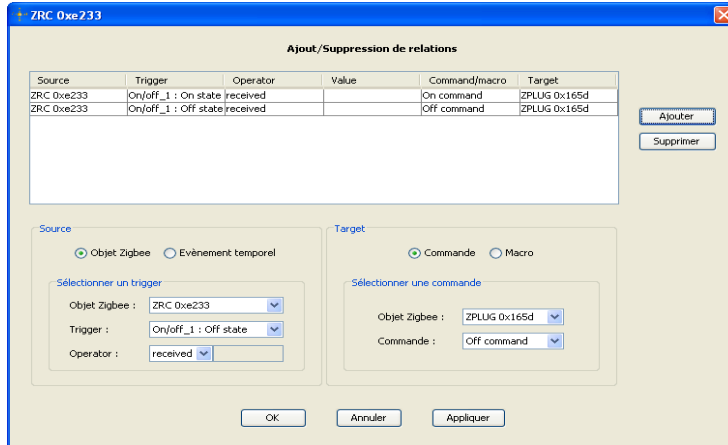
ZRC 0xe233

Ajout/Suppression de relations

| Source | Trigger | Operator | Value | Command/macro | Target |
|---|---|---|---|---|---|
| ZRC 0xe233 | On/off_1 : On state | received | | On command | ZPLUG 0x165d |
| ZRC 0xe233 | On/off_1 : Off state | received | | Off command | ZPLUG 0x165d |

Ajouter
Supprimer

Source
Objet Zigbee
Evènement temporel
Sélectionner un trigger
Objet Zigbee : ZRC 0xe233
Trigger : On/off_1 : Off state
Operator : received

Target
Commande
Macro
Sélectionner une commande
Objet Zigbee : ZPLUG 0x165d
Commande : Off command

OK
Annuler
Appliquer